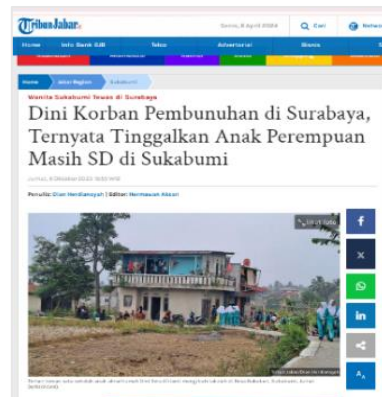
TribunJabar

Senin, 8 April 2024

Q Cari

Home

Info Bank BJB

Video

Advertorial

Warta

Home

Jawa Barat

Sukabumi

Wanita Sukabumi Tewas di Surabaya

Dini Korban Pembunuhan di Surabaya, Ternyata Tinggalkan Anak Perempuan Masih SD di Sukabumi

Jumat, 6 Oktober 2023 10:53 WIB

Penulis: Dian Herdiansyah | Editor: Hermawan Aksan

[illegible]

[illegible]